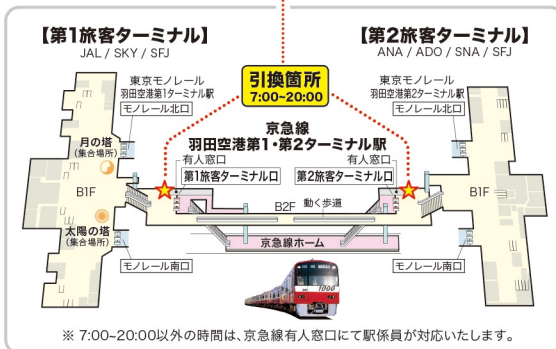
【第1旅客ターミナル】
JAL / SKY / SFJ

【第2旅客ターミナル】
ANA / ADO / SNA / SFJ

引換箇所
7:00~20:00

東京モノレール
羽田空港第1ターミナル駅

モノレール北口

東京モノレール
羽田空港第2ターミナル駅

モノレール北口

京急線
羽田空港第1・第2ターミナル駅

月の塔
(集合場所)

B1F

有人窓口
第1旅客ターミナル口

有人窓口
第2旅客ターミナル口

B1F

B2F
動く歩道

太陽の塔
(集合場所)

京急線ホーム

モノレール南口

モノレール南口

1000

※ 7:00~20:00以外の時間は、京急線有人窓口にて駅係員が対応いたします。